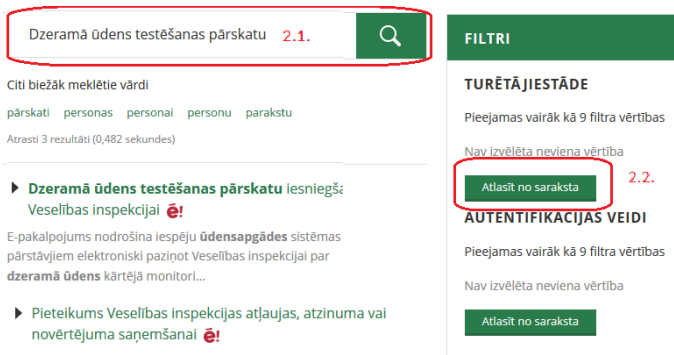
Dzeramā ūdens testēšanas pārskatu 2.1.

Citi biežāk meklētie vārdi

pārskati personas personai personu parakstu

Atrasti 3 rezultāti (0,482 sekundes)

Dzeramā ūdens testēšanas pārskatu iesniegš Veselības inspekcijai ē!

E-pakalpojums nodrošina iespēju ūdensapgādes sistēmas pārstāvjiem elektroniski paziņot Veselības inspekcijai par dzeramā ūdens kārtējā monitori...

Pieteikums Veselības inspekcijas atļaujas, atzinuma vai novērtējuma saņemšanai ē!

FILTRI

TURĒTĀJIESTĀDE

Pieejamas vairāk kā 9 filtra vērtības

Nav izvēlēta neviena vērtība

Atlasīt no saraksta 2.2.

AUTENTIFIKĀCIJAS VEIDI

Pieejamas vairāk kā 9 filtra vērtības

Nav izvēlēta neviena vērtība

Atlasīt no saraksta